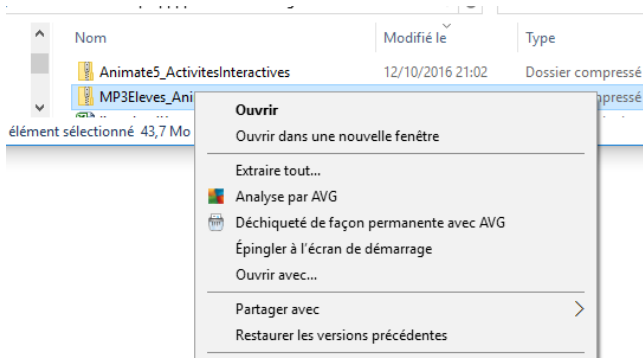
Nom | Modifié le | Type

Animate5_ActivitesInteractives | 12/10/2016 21:02 | Dossier compressé

MP3Eleves_Ani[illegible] | | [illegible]pressé

élément sélectionné 43,7 Mo

Ouvrir
Ouvrir dans une nouvelle fenêtre
Extraire tout...
Analyse par AVG
Déchiqueté de façon permanente avec AVG
Épingler à l'écran de démarrage
Ouvrir avec...
Partager avec
Restaurer les versions précédentes